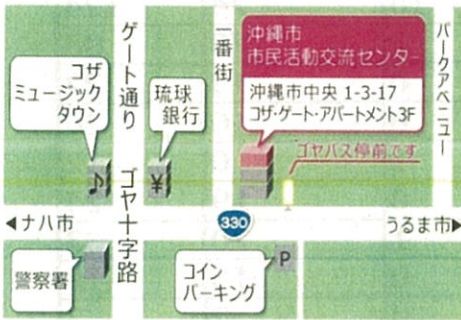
沖縄市
市民活動交流センター

沖縄市中央 1-3-17
コザ・ゲート・アパートメント3F

ゴヤバス停前です

一番街

パークアベニュー

ゲート通り

コザ
ミュージック
タウン

琉球
銀行

ゴヤ十字路

◀ナハ市

330

うるま市▶

警察署

コイン
パーキング

P